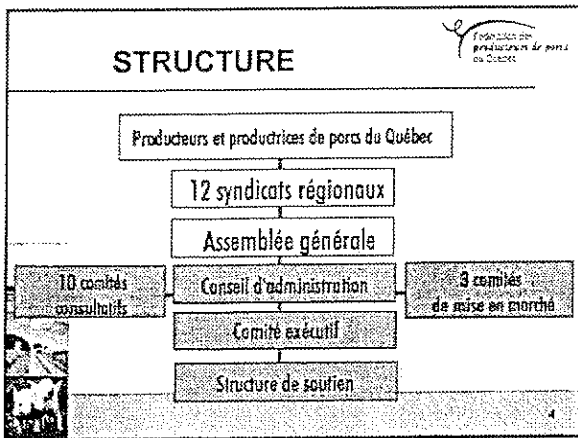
STRUCTURE

Fédération des producteurs de porcs du Québec

Producteurs et productrices de porcs du Québec

12 syndicats régionaux

Assemblée générale

10 comités consultatifs

Conseil d'administration

3 comités de mise en marché

Comité exécutif

Structure de soutien

4